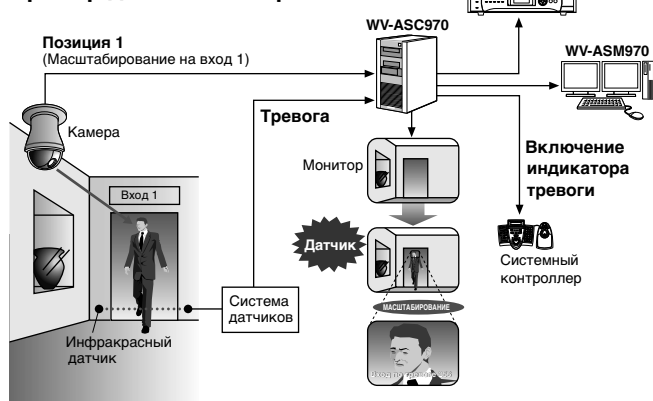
Позиция 1
(Масштабирование на вход 1)

WV-ASC970

WV-ASM970

Камера

Тревога

Вход 1

Монитор

Включение индикатора тревоги

Датчик

Системный контроллер

Система датчиков

МАСШТАБИРОВАНИЕ

Инфракрасный датчик

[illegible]